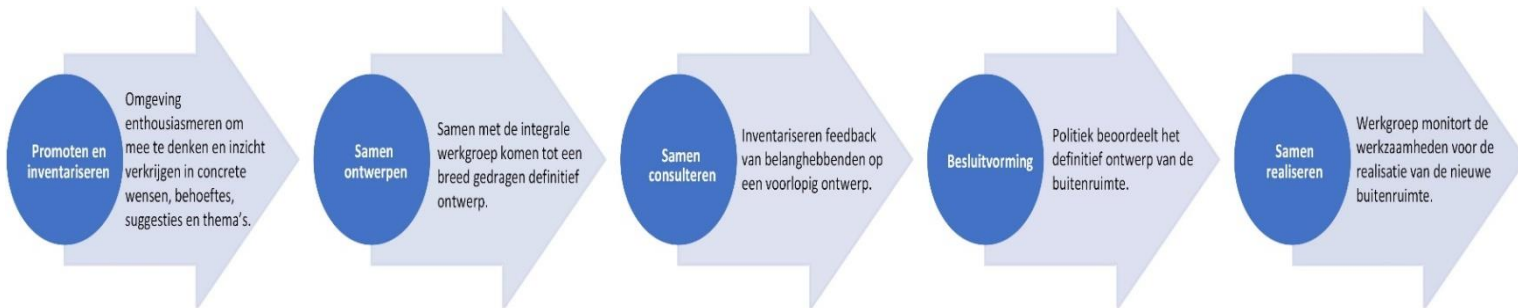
Promoten en inventariseren

Omgeving enthousiasmeren om mee te denken en inzicht verkrijgen in concrete wensen, behoeftes, suggesties en thema's.

Samen ontwerpen

Samen met de integrale werkgroep komen tot een breed gedragen definitief ontwerp.

Samen consulteren

Inventariseren feedback van belanghebbenden op een voorlopig ontwerp.

Besluitvorming

Politiek beoordeelt het definitief ontwerp van de buitenruimte.

Samen realiseren

Werkgroep monitort de werkzaamheden voor de realisatie van de nieuwe buitenruimte.